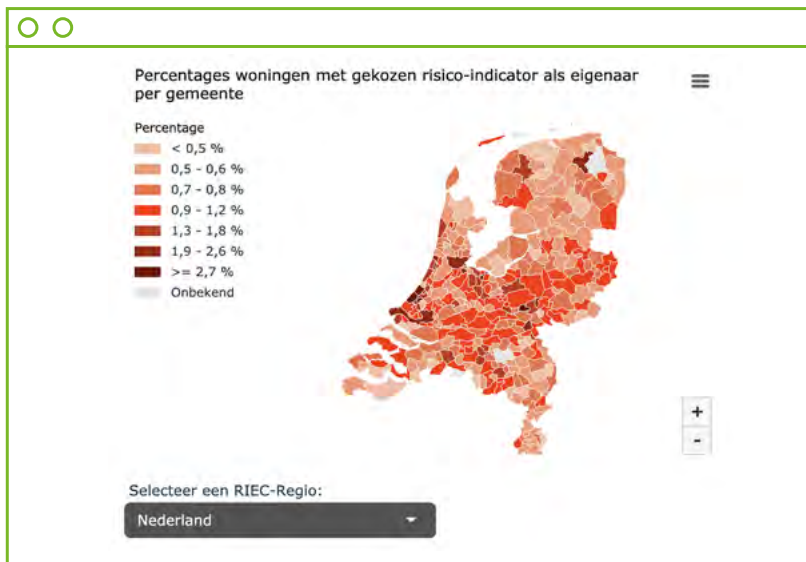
Percentages woningen met gekozen risico-indicator als eigenaar per gemeente

Percentage
< 0,5 %
0,5 - 0,6 %
0,7 - 0,8 %
0,9 - 1,2 %
1,3 - 1,8 %
1,9 - 2,6 %
>= 2,7 %
Onbekend

+
-

Selecteer een RIEC-Regio:
Nederland